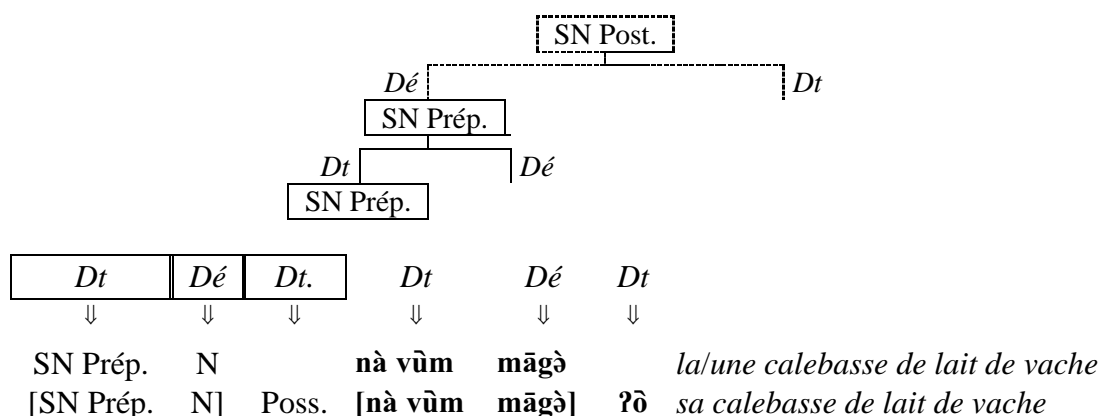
SN Post.

*Dé*

*Dt*

SN Prép.

*Dt*

*Dé*

SN Prép.

| *Dt* | *Dé* | *Dt.* | *Dt* | *Dé* | *Dt* | |
|---|---|---|---|---|---|---|
| ⇓ | ⇓ | ⇓ | ⇓ | ⇓ | ⇓ | |
| SN Prép. | N | | **nà vũ̀m** | **māgə̀** | | *la/une calebasse de lait de vache* |
| [SN Prép. | N] | Poss. | **[nà vũ̀m** | **māgə̀]** | **ʔò** | *sa calebasse de lait de vache* |